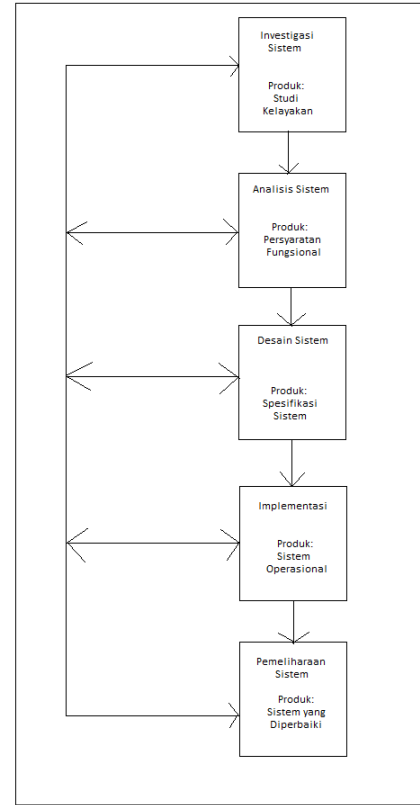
Investigasi Sistem

Produk: Studi Kelayakan

Analisis Sistem

Produk: Persyaratan Fungsional

Desain Sistem

Produk: Spesifikasi Sistem

Implementasi

Produk: Sistem Operasional

Pemeliharaan Sistem

Produk: Sistem yang Diperbaiki